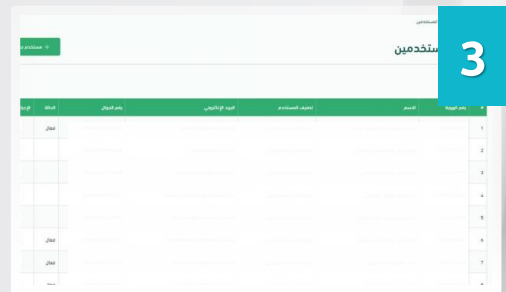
3

المستخدمين

ستخدمين

+ مستخدم ج

| # | رقم الهوية | الاسم | تصنيف المستخدم | البريد الإلكتروني | رقم الجوال | الحالة | الإج |
|---|---|---|---|---|---|---|---|
| 1 | | | | | | فعال | |
| 2 | | | | | | | |
| 3 | | | | | | | |
| 4 | | | | | | | |
| 5 | | | | | | | |
| 6 | | | | | | فعال | |
| 7 | | | | | | فعال | |
| 8 | | | | | | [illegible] | |